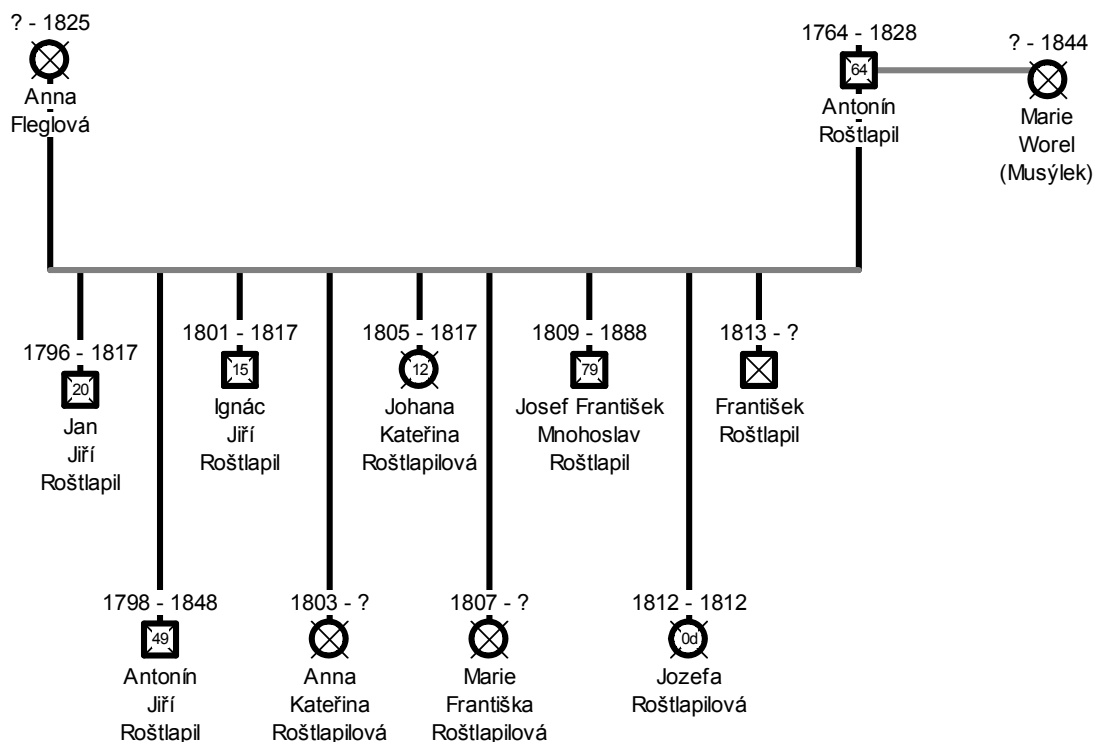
? - 1825
Anna
Fleglová

1764 - 1828
64
Antonín
Roštlapil

? - 1844
Marie
Worel
(Musýlek)

1796 - 1817
20
Jan
Jiří
Roštlapil

1801 - 1817
15
Ignác
Jiří
Roštlapil

1805 - 1817
12
Johana
Kateřina
Roštlapilová

1809 - 1888
79
Josef František
Mnohoslav
Roštlapil

1813 - ?
František
Roštlapil

1798 - 1848
49
Antonín
Jiří
Roštlapil

1803 - ?
Anna
Kateřina
Roštlapilová

1807 - ?
Marie
Františka
Roštlapilová

1812 - 1812
0d
Jozefa
Roštlapilová